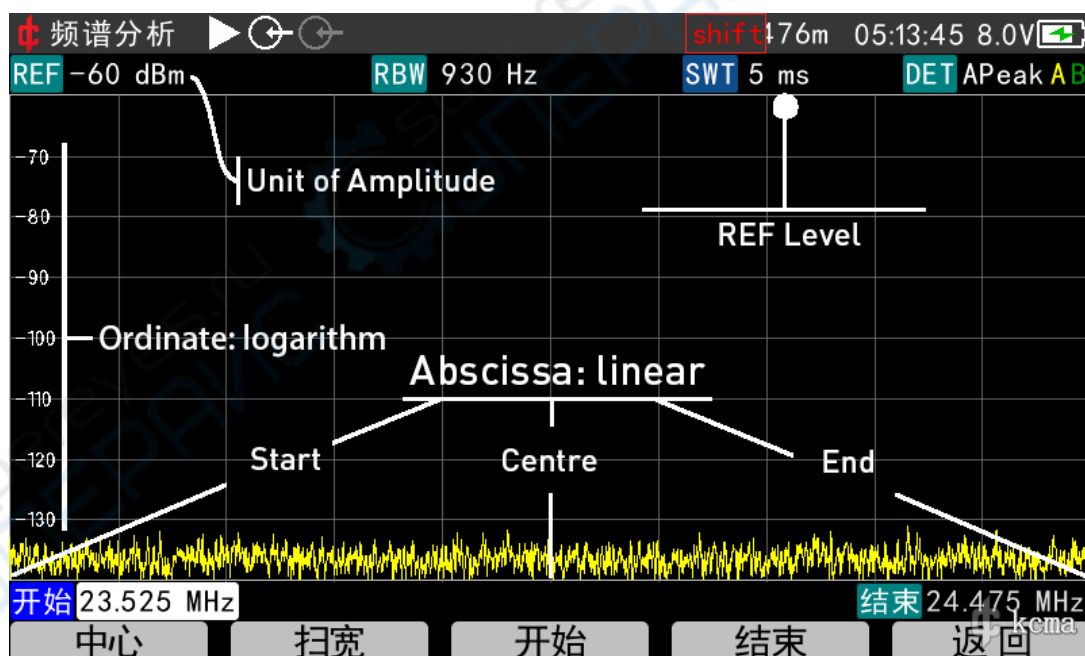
频谱分析 shift 476m 05:13:45 8.0V
REF -60 dBm RBW 930 Hz SWT 5 ms DET APeak A B

-70
-80
-90
-100
-110
-120
-130

Unit of Amplitude
REF Level
Ordinate: logarithm
Abscissa: linear
Start
Centre
End

开始 23.525 MHz
结束 24.475 MHz

中心 扫宽 开始 结束 返回
kcma